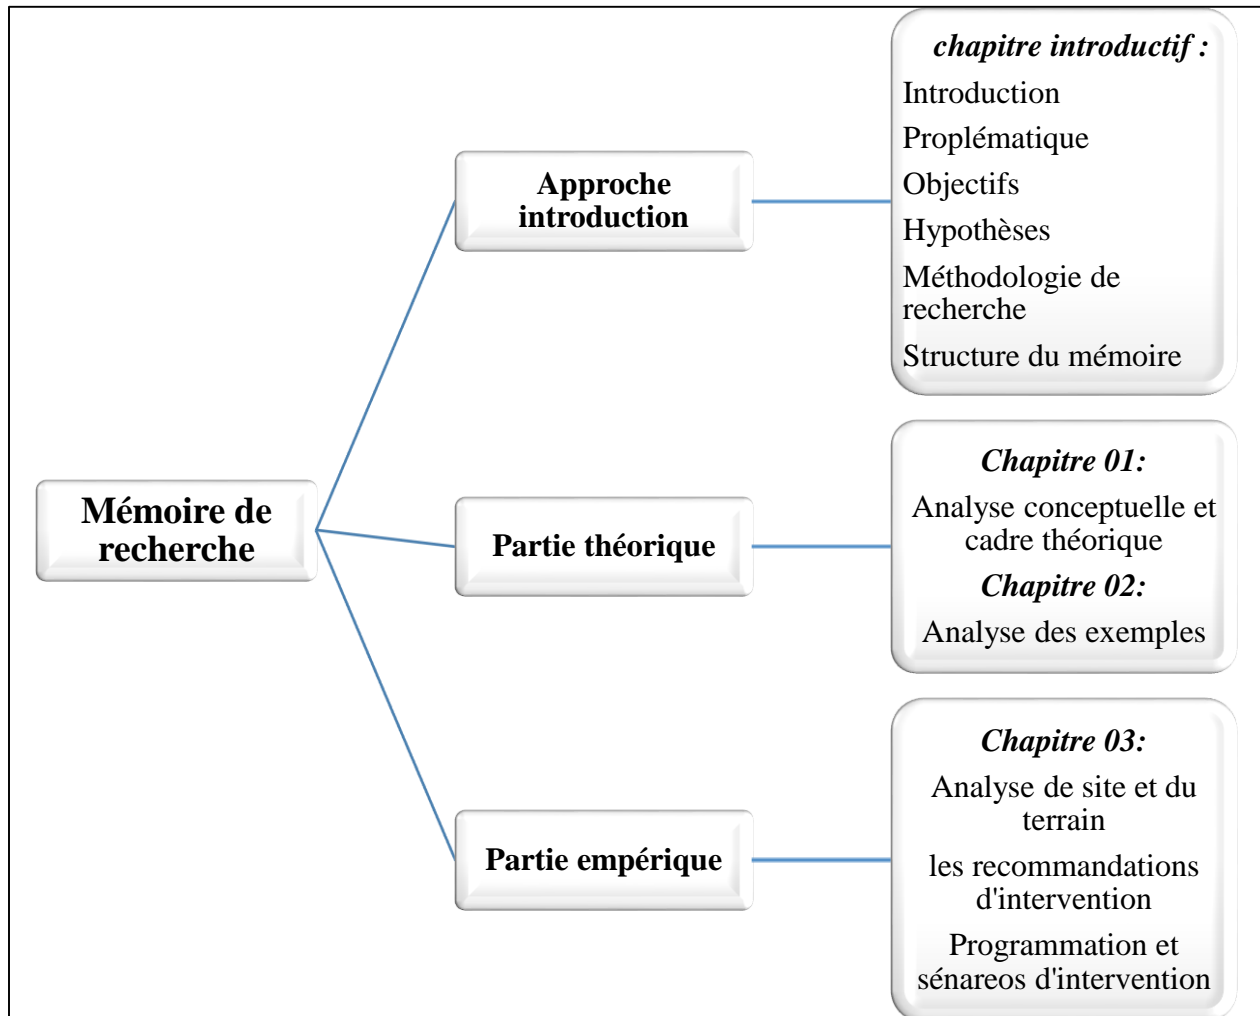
Mémoire de recherche

Approche introduction

chapitre introductif :
Introduction
Proplématique
Objectifs
Hypothèses
Méthodologie de recherche
Structure du mémoire

Partie théorique

Chapitre 01:
Analyse conceptuelle et cadre théorique
Chapitre 02:
Analyse des exemples

Partie empérique

Chapitre 03:
Analyse de site et du terrain
les recommandations d'intervention
Programmation et sénareos d'intervention